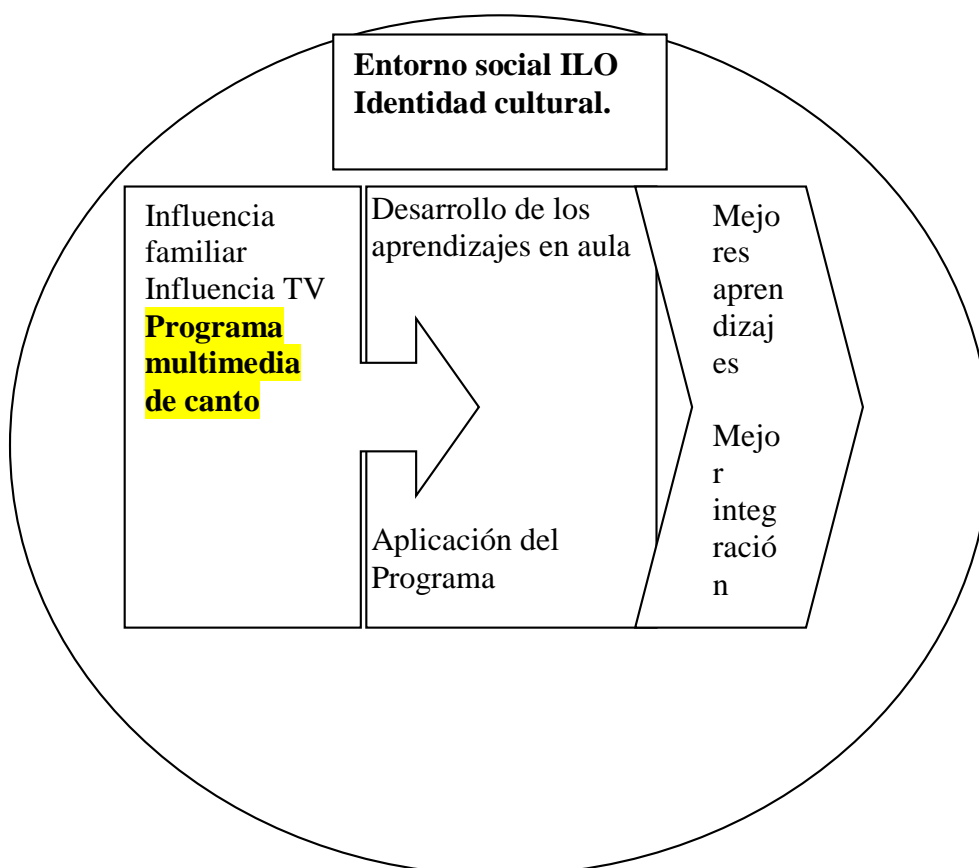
Entorno social ILO
Identidad cultural.

Influencia familiar
Influencia TV
**Programa multimedia de canto**

Desarrollo de los aprendizajes en aula

Aplicación del Programa

Mejores aprendizajes

Mejor integración